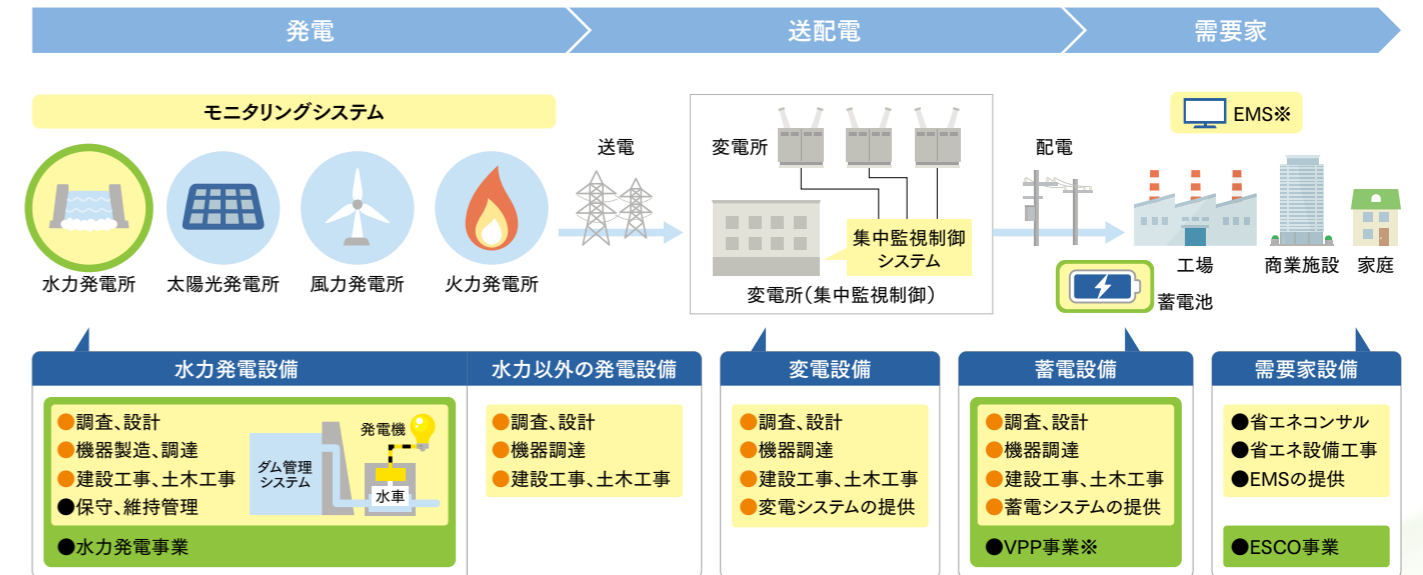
発電

送配電

需要家

モニタリングシステム

水力発電所　太陽光発電所　風力発電所　火力発電所

送電

変電所

集中監視制御システム

変電所（集中監視制御）

配電

EMS※

工場　商業施設　家庭

蓄電池

水力発電設備

●調査、設計
●機器製造、調達
●建設工事、土木工事
●保守、維持管理

発電機
ダム管理システム
水車

●水力発電事業

水力以外の発電設備

●調査、設計
●機器調達
●建設工事、土木工事

変電設備

●調査、設計
●機器調達
●建設工事、土木工事
●変電システムの提供

蓄電設備

●調査、設計
●機器調達
●建設工事、土木工事
●蓄電システムの提供

●VPP事業※

需要家設備

●省エネコンサル
●省エネ設備工事
●EMSの提供

●ESCO事業